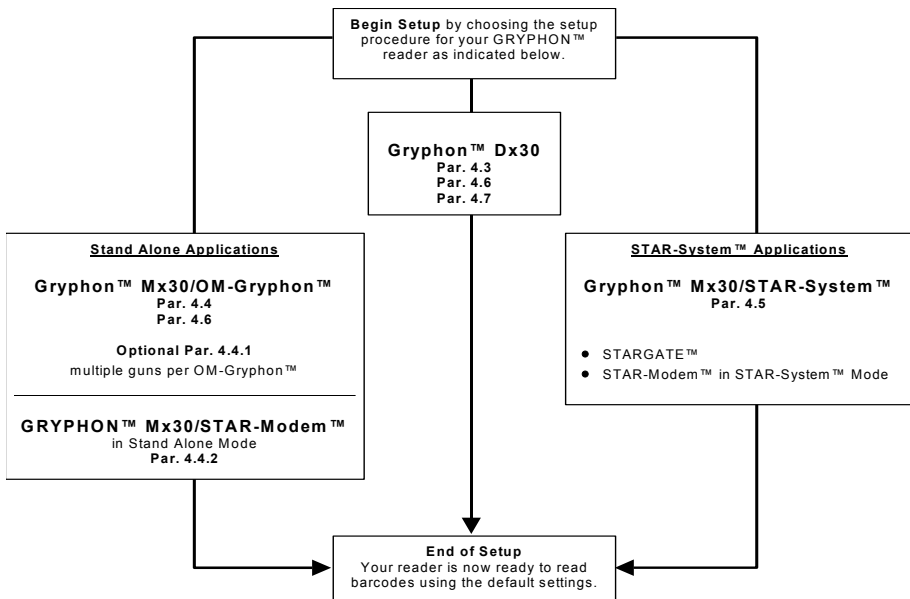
**Begin Setup** by choosing the setup procedure for your GRYPHON™ reader as indicated below.

**Gryphon™ Dx30**
**Par. 4.3**
**Par. 4.6**
**Par. 4.7**

**Stand Alone Applications**

**Gryphon™ Mx30/OM-Gryphon™**
**Par. 4.4**
**Par. 4.6**

**Optional Par. 4.4.1**
multiple guns per OM-Gryphon™

**GRYPHON™ Mx30/STAR-Modem™**
in Stand Alone Mode
**Par. 4.4.2**

**STAR-System™ Applications**

**Gryphon™ Mx30/STAR-System™**
**Par. 4.5**

- STARGATE™
- STAR-Modem™ in STAR-System™ Mode

**End of Setup**
Your reader is now ready to read barcodes using the default settings.